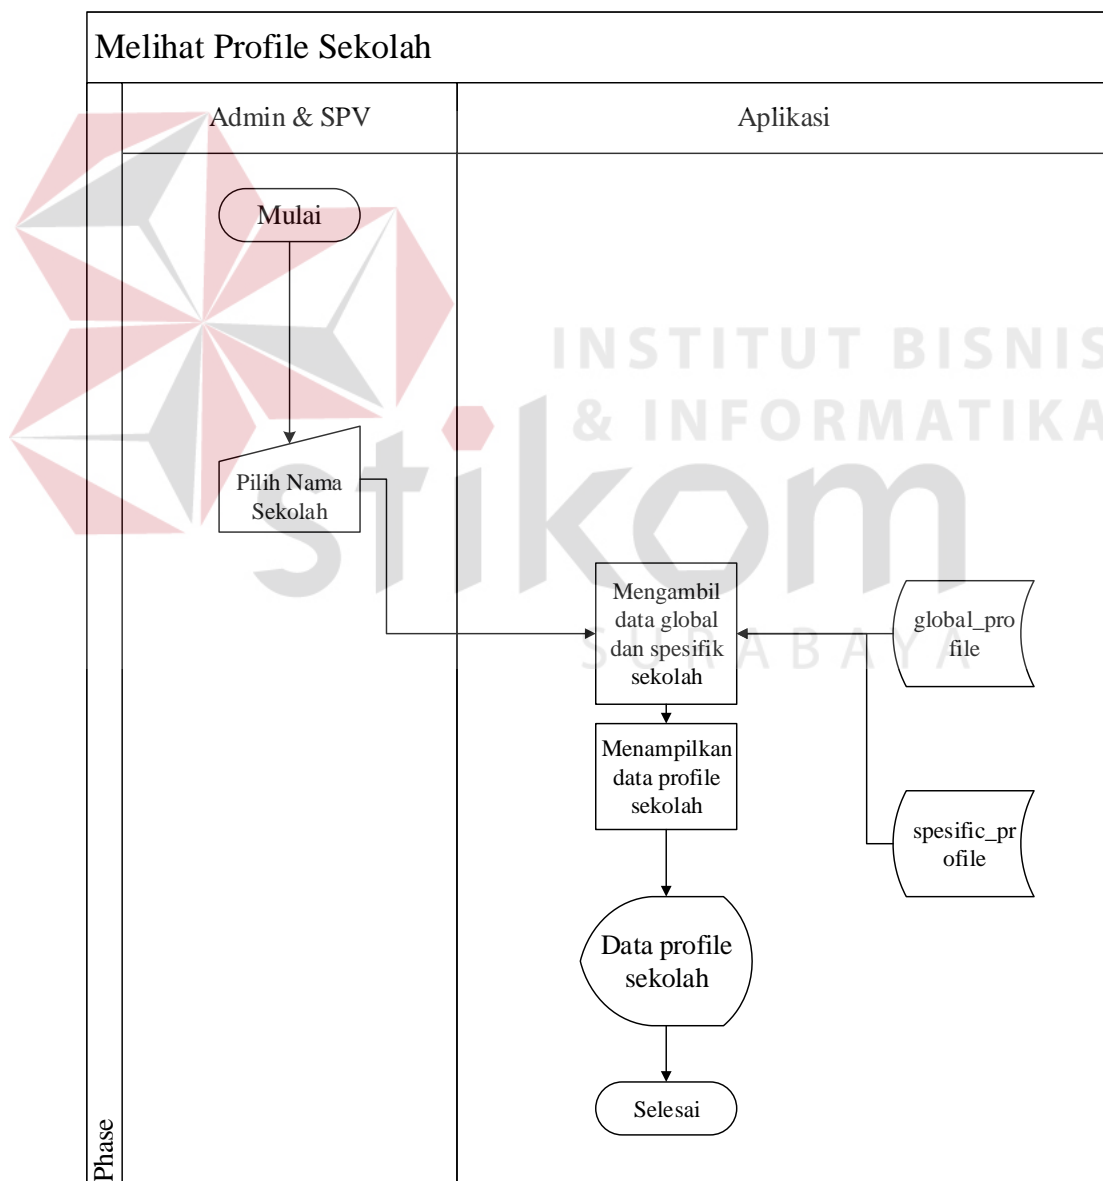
Melihat Profile Sekolah

Admin & SPV

Aplikasi

Mulai

Pilih Nama Sekolah

Mengambil data global dan spesifik sekolah

global_profile

Menampilkan data profile sekolah

spesific_profile

Data profile sekolah

Selesai

Phase

INSTITUT BISNIS & INFORMATIKA

stikom

SURABAYA